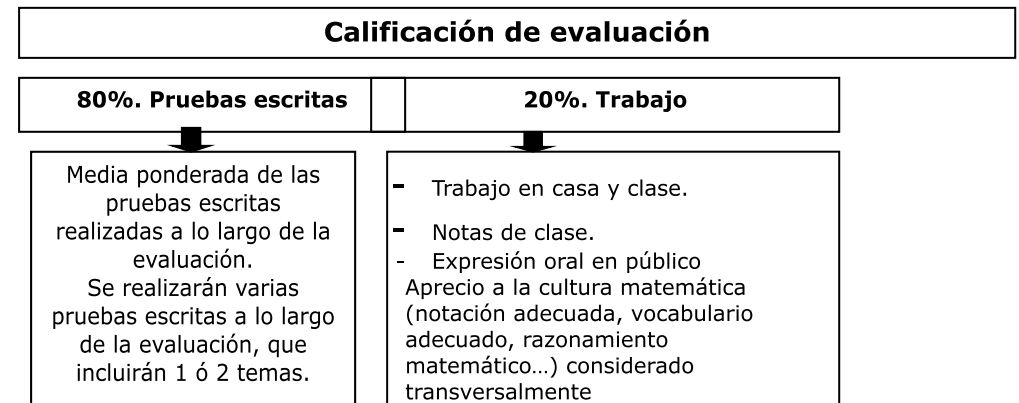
Calificación de evaluación

80%. Pruebas escritas

20%. Trabajo

Media ponderada de las pruebas escritas realizadas a lo largo de la evaluación.
Se realizarán varias pruebas escritas a lo largo de la evaluación, que incluirán 1 ó 2 temas.

- Trabajo en casa y clase.
- Notas de clase.
- Expresión oral en público
Aprecio a la cultura matemática (notación adecuada, vocabulario adecuado, razonamiento matemático…) considerado transversalmente